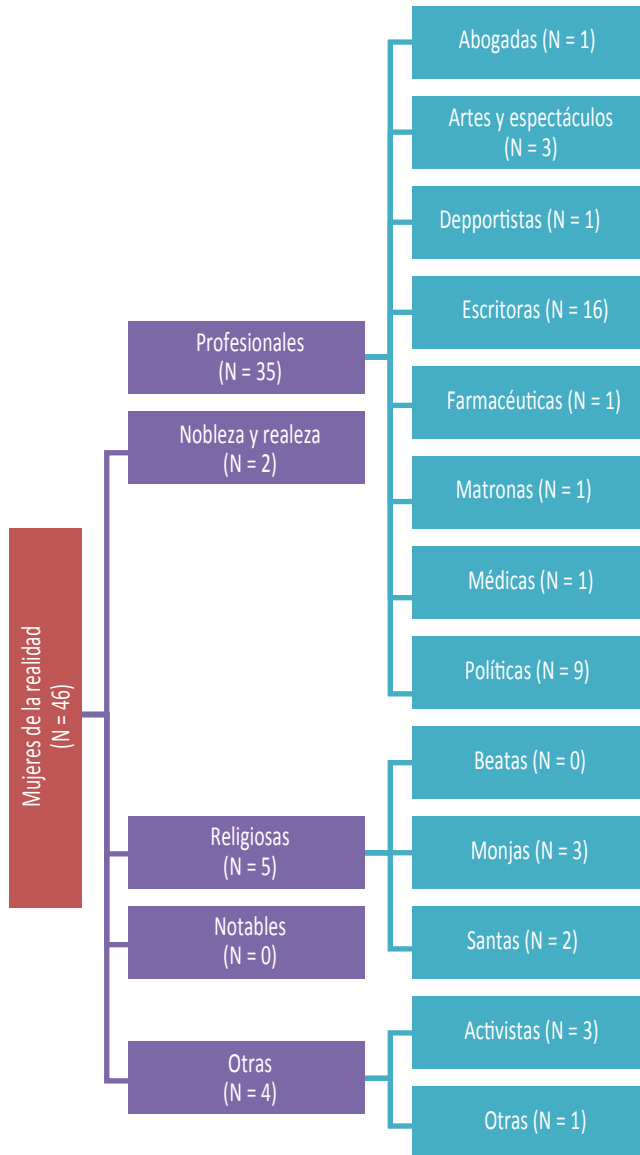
Mujeres de la realidad
(N = 46)

Profesionales
(N = 35)

Abogadas (N = 1)

Artes y espectáculos
(N = 3)

Depportistas (N = 1)

Escritoras (N = 16)

Farmacéuticas (N = 1)

Matronas (N = 1)

Médicas (N = 1)

Políticas (N = 9)

Nobleza y realeza
(N = 2)

Religiosas
(N = 5)

Beatas (N = 0)

Monjas (N = 3)

Santas (N = 2)

Notables
(N = 0)

Otras
(N = 4)

Activistas (N = 3)

Otras (N = 1)